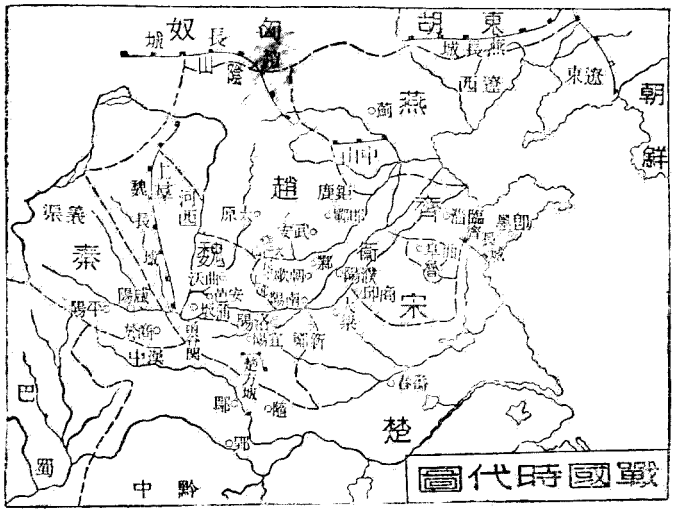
奴
匈
胡
東
城
長
山
陰
城長燕
西遼
東遼
朝
鮮
燕
薊
中山
趙
上郡
河西
魏長城
原太
鹿
邯鄲
義渠
秦
魏
安邑
武安
齊
臨淄
即墨
齊長城
莒
衛
濮陽
宋
大梁
商丘
陽翟
鄭
洛陽
平陽
咸陽
曲沃
藍田
武關
函谷
中梁
宜陽
新鄭
楚方城
宛
春申
鄢
郢
巴
蜀
中
黔
楚
圖代時國戰